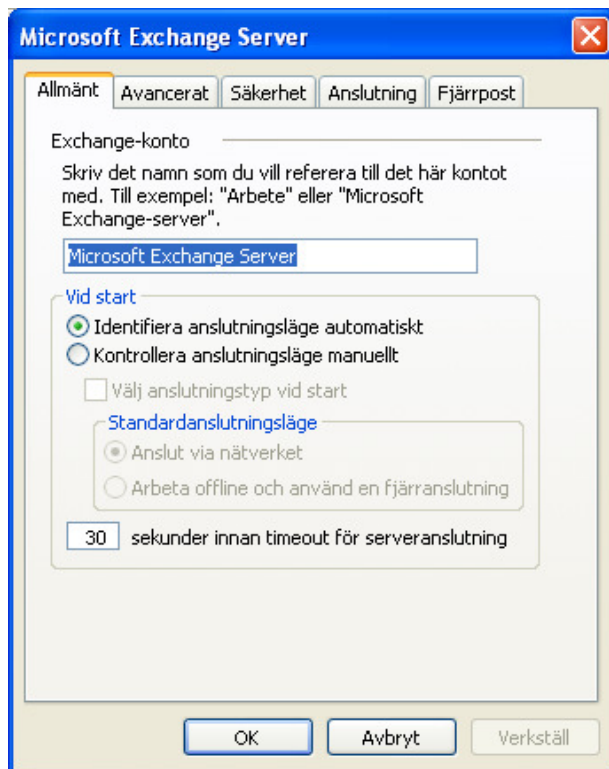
Microsoft Exchange Server

Allmänt | Avancerat | Säkerhet | Anslutning | Fjärrpost

Exchange-konto

Skriv det namn som du vill referera till det här kontot med. Till exempel: "Arbete" eller "Microsoft Exchange-server".

Microsoft Exchange Server

Vid start

Identifiera anslutningsläge automatiskt

Kontrollera anslutningsläge manuellt

Välj anslutningstyp vid start

Standardanslutningsläge

Anslut via nätverket

Arbeta offline och använd en fjärranslutning

30 sekunder innan timeout för serveranslutning

OK | Avbryt | Verkställ